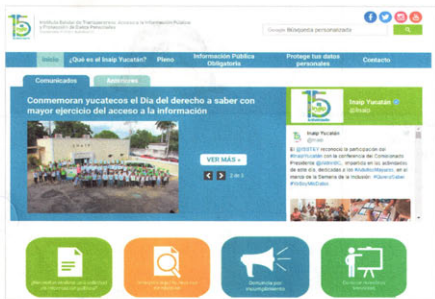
15

Instituto Estatal de Transparencia, Acceso a la Información Pública y Protección de Datos Personales

Búsqueda personalizada

Inicio ¿Qué es el Inaip Yucatán? Pleno Información Pública Obligatoria Protege tus datos personales Contacto

Comunicados Boletines

Conmemoran yucatecos el Día del derecho a saber con mayor ejercicio del acceso a la información

VER MÁS »

2 de 3

15

Inaip Yucatán
@Inaip

Inaip Yucatán
@Inaip

El @IPEPEY reconoce la participación del #InaipYucatán con la conferencia del Comisionado Presidente @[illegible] impartida en las actividades de este día, dedicadas a los #AdultosMayores, en el marco de la Semana de la Inclusión. #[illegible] #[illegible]

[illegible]

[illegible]

Denuncia por incumplimiento

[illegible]